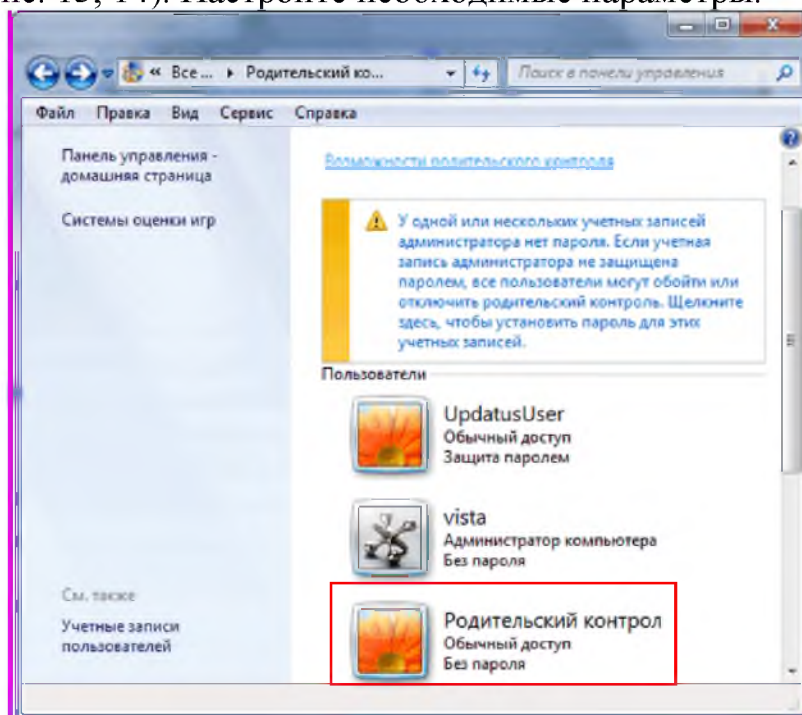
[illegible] 13, 14). Настройте необходимые параметры.

« Все ... ▸ Родительский ко...

Поиск в панели управления

Файл Правка Вид Сервис Справка

Панель управления - домашняя страница

Системы оценки игр

Возможности родительского контроля

У одной или нескольких учетных записей администратора нет пароля. Если учетная запись администратора не защищена паролем, все пользователи могут обойти или отключить родительский контроль. Щелкните здесь, чтобы установить пароль для этих учетных записей.

Пользователи

UpdatusUser
Обычный доступ
Защита паролем

vista
Администратор компьютера
Без пароля

См. также

Учетные записи пользователей

Родительский контрол
Обычный доступ
Без пароля